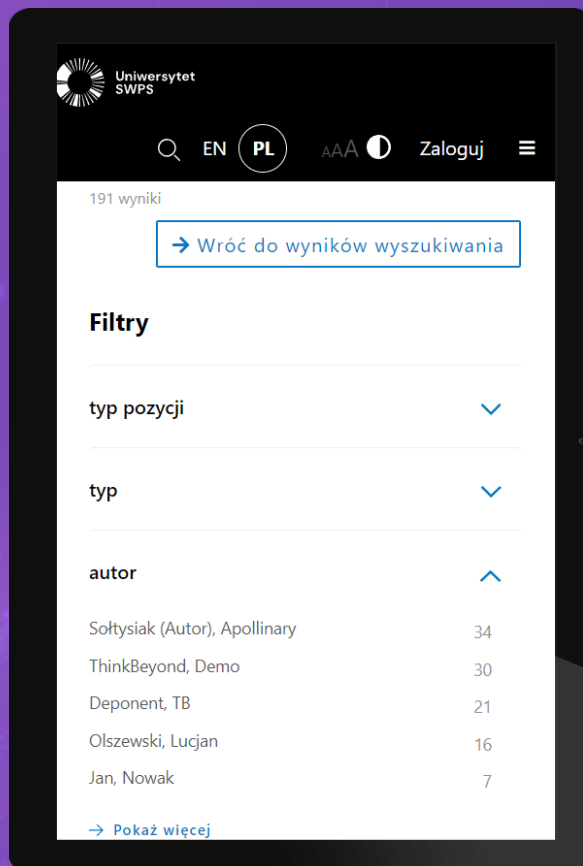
Uniwersytet SWPS

EN PL AAA Zaloguj

191 wyniki

→ Wróć do wyników wyszukiwania

Filtry

typ pozycji

typ

autor

| | |
|---|---|
| Sołtysiak (Autor), Apollinary | 34 |
| ThinkBeyond, Demo | 30 |
| Deponent, TB | 21 |
| Olszewski, Lucjan | 16 |
| Jan, Nowak | 7 |

→ Pokaż więcej